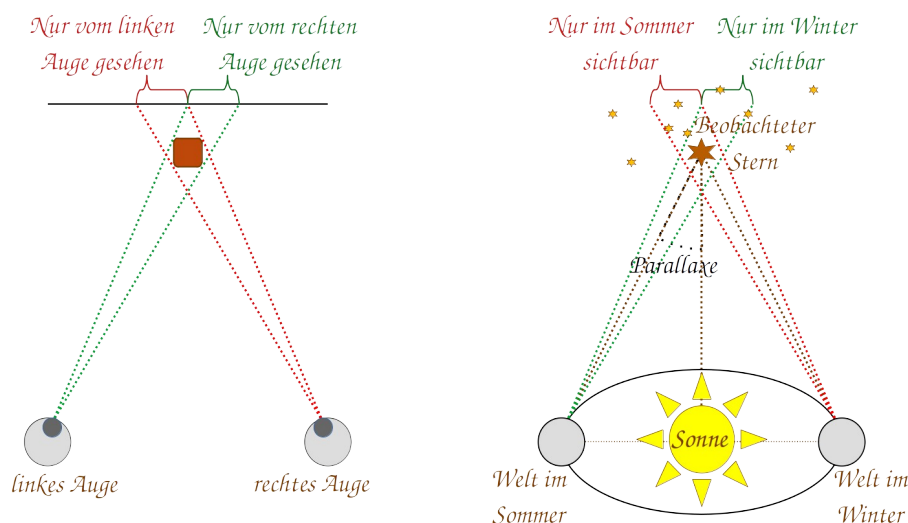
Nur vom linken Auge gesehen

Nur vom rechten Auge gesehen

linkes Auge

rechtes Auge

Nur im Sommer sichtbar

Nur im Winter sichtbar

Beobachteter Stern

Parallaxe

Sonne

Welt im Sommer

Welt im Winter